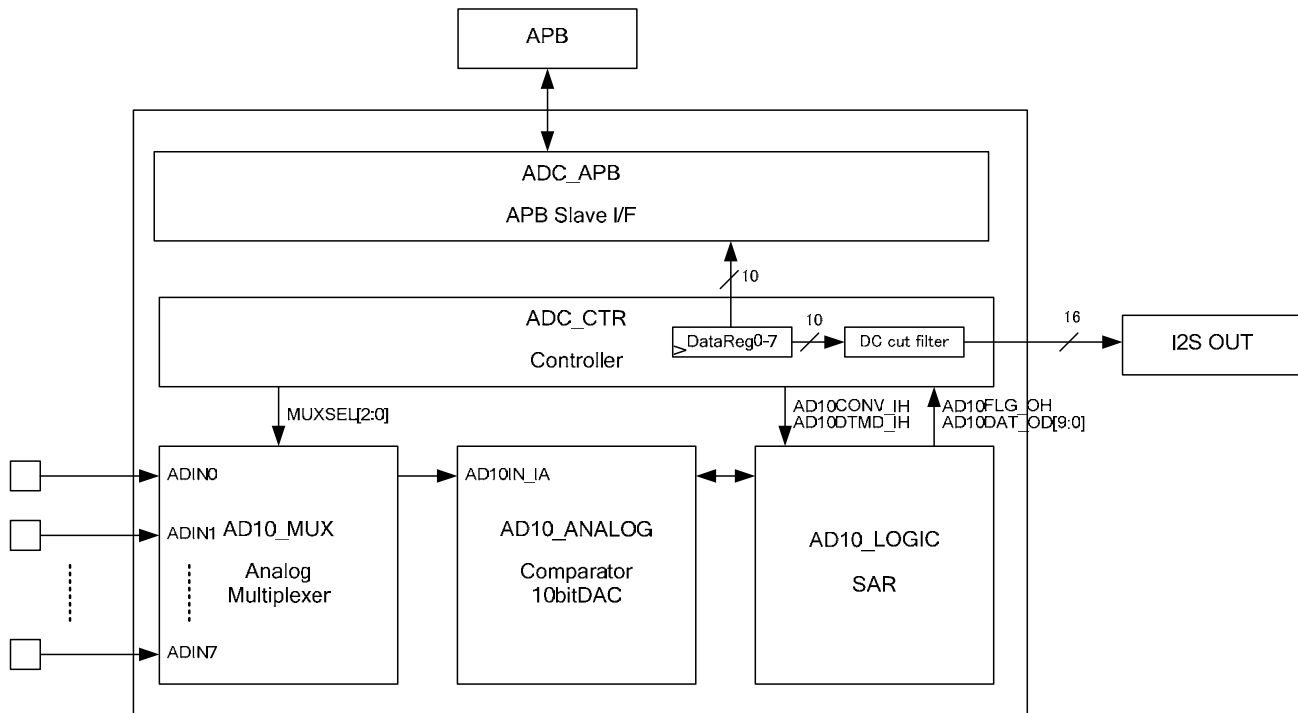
APB

ADC_APB

APB Slave I/F

10

ADC_CTR

Controller

DataReg0-7

10

DC cut filter

16

I2S OUT

MUXSEL[2:0]

AD10CONV_IH
AD10DTMD_IH

AD10FLG_OH
AD10DAT_OD[9:0]

ADIN0

ADIN1

ADIN7

AD10_MUX

Analog
Multiplexer

AD10IN_IA

AD10_ANALOG

Comparator
10bitDAC

AD10_LOGIC

SAR